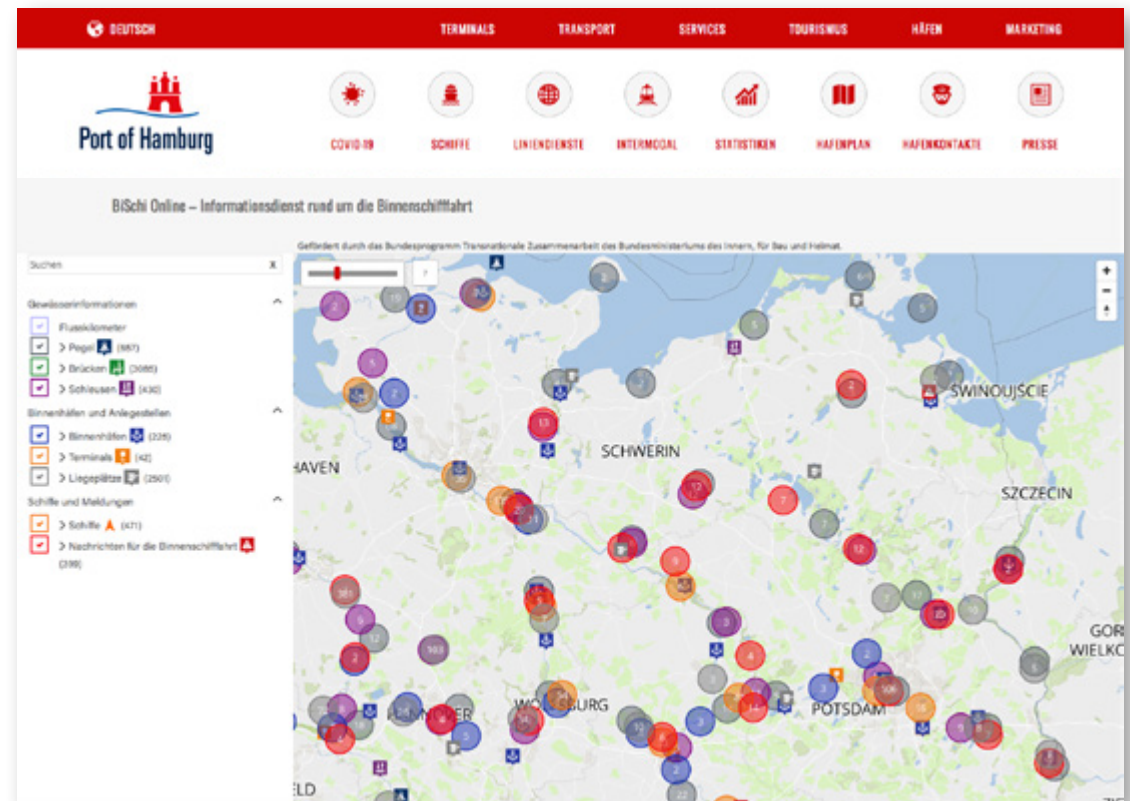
DEUTSCH TERMINALS TRANSPORT SERVICES TOURISMUS HÄFEN MARKETING

Port of Hamburg

COVID-19 SCHIFFE LINIENDIENSTE INTERMODAL STATISTIKEN HAFENPLAN HAFENKONTAKTE PRESSE

BiSchi Online – Informationsdienst rund um die Binnenschifffahrt

Gefördert durch das Bundesprogramm Transnationale Zusammenarbeit des Bundesministeriums des Innern, für Bau und Heimat.

Suchen x

Gewässerinformationen

Flusskilometer
> Pegel (667)
> Brücken (3086)
> Schleusen (430)

Binnenhäfen und Anlegestellen

> Binnenhäfen (226)
> Terminals (42)
> Liegeplätze (2501)

Schiffe und Meldungen

> Schiffe (471)
> Nachrichten für die Binnenschifffahrt (399)

SCHWERIN
SWINOUJSCIE
SZCZECIN
HAVEN
GOR
WIELKO
POTSDAM
WOLFSBURG
ELD